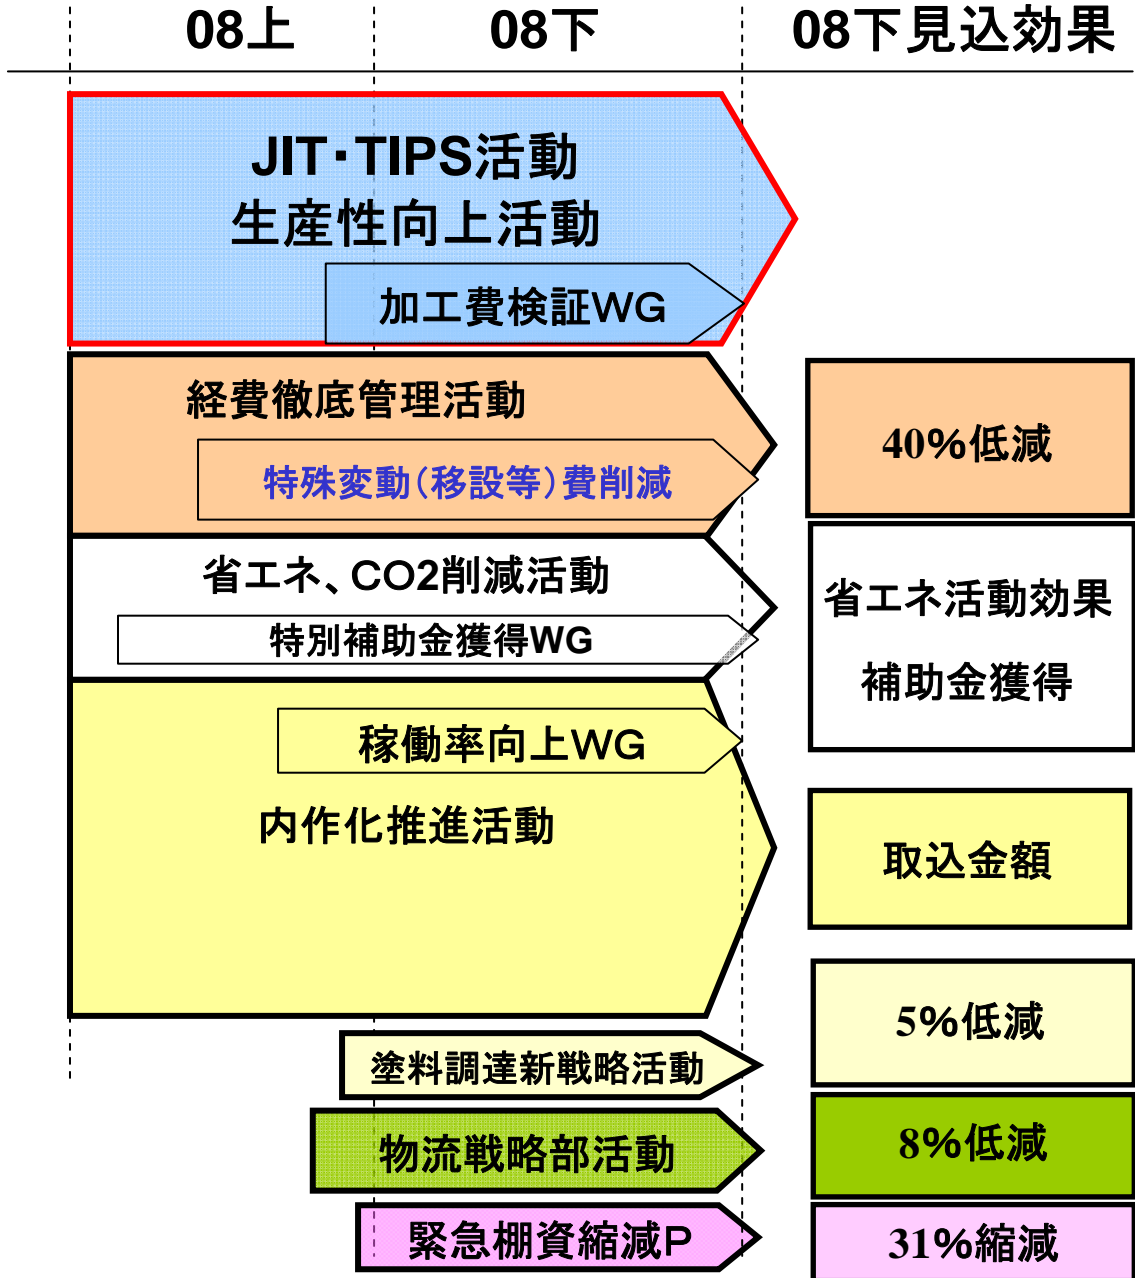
08上

08下

08下見込効果

JIT･TIPS活動
生産性向上活動

加工費検証WG

経費徹底管理活動

特殊変動(移設等)費削減

40%低減

省エネ、CO2削減活動

特別補助金獲得WG

省エネ活動効果

補助金獲得

稼働率向上WG

内作化推進活動

取込金額

5%低減

塗料調達新戦略活動

物流戦略部活動

8%低減

緊急棚資縮減P

31%縮減